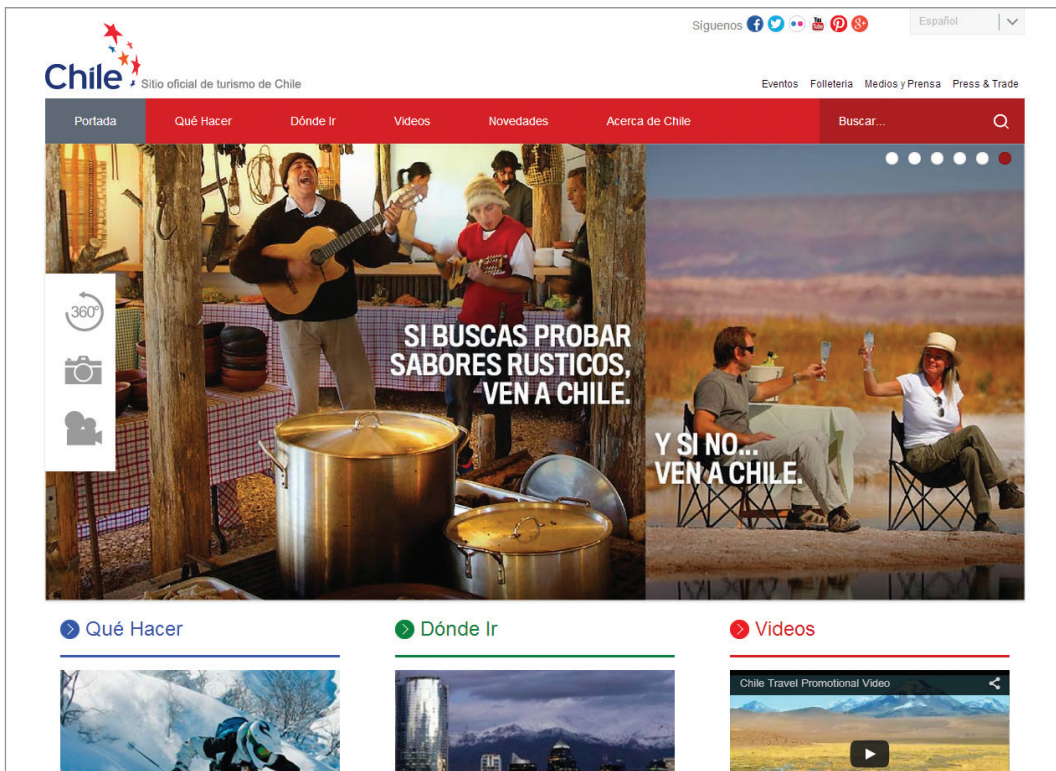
Síguenos

Español

Chile Sitio oficial de turismo de Chile

Eventos Folleteria Medios y Prensa Press & Trade

Portada Qué Hacer Dónde Ir Videos Novedades Acerca de Chile Buscar...

360°

SI BUSCAS PROBAR SABORES RUSTICOS, VEN A CHILE.

Y SI NO... VEN A CHILE.

Qué Hacer

Dónde Ir

Videos

Chile Travel Promotional Video